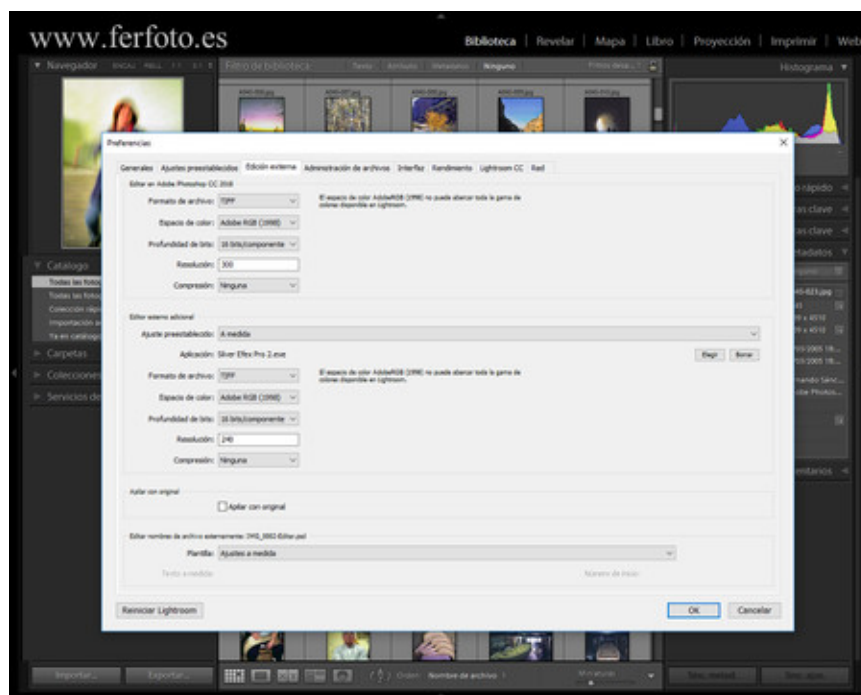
www.ferfoto.es

Biblioteca | Revelar | Mapa | Libro | Proyección | Imprimir | Web

Navegador

Filtro de biblioteca: Texto Atributo Metadatos Ninguno

Histograma

Catálogo

Todas las fotos

Todas las fotos

Colección rápida

Importación a

Ya en catálogo

Carpetas

Colecciones

Servicios de

Preferencias

Generales | Ajustes preestablecidos | Edición externa | Administración de archivos | Interfaz | Rendimiento | Lightroom CC | Red

Editar en Adobe Photoshop CC 2018

Formato de archivo: TIFF

El espacio de color AdobeRGB (1998) no puede abarcar toda la gama de colores disponible en Lightroom.

Espacio de color: Adobe RGB (1998)

Profundidad de bits: 16 bits/componente

Resolución: 300

Compresión: Ninguna

Editor externo adicional

Ajuste preestablecido: A medida

Aplicación: Silver Efex Pro 2.exe

Elegir | Borrar

Formato de archivo: TIFF

El espacio de color AdobeRGB (1998) no puede abarcar toda la gama de colores disponible en Lightroom.

Espacio de color: Adobe RGB (1998)

Profundidad de bits: 16 bits/componente

Resolución: 240

Compresión: Ninguna

Apilar con original

Apilar con original

Editar nombres de archivo externamente: IMG_0002-Editar.psd

Plantilla: Ajustes a medida

Texto a medida:

Número de inicio:

Reiniciar Lightroom

OK | Cancelar

o rápido

as clave

as clave

tadatos

entarios

Importar...

Exportar...

Orden: Nombre de archivo

Miniaturas